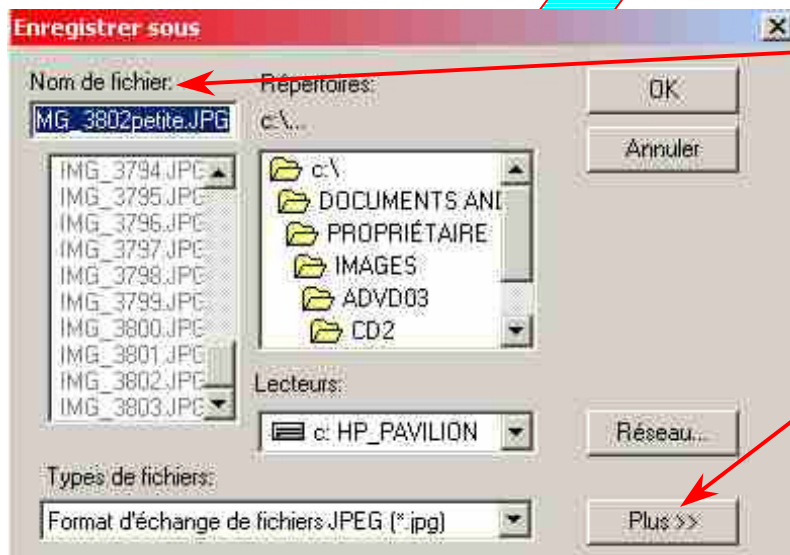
Enregistrer sous

Nom de fichier:
MG_3802petite.JPG

IMG_3794.JPG
IMG_3795.JPG
IMG_3796.JPG
IMG_3797.JPG
IMG_3798.JPG
IMG_3799.JPG
IMG_3800.JPG
IMG_3801.JPG
IMG_3802.JPG
IMG_3803.JPG

Répertoires:
c:\...

c:\
DOCUMENTS ANI
PROPRIÉTAIRE
IMAGES
ADVD03
CD2

Lecteurs:
c: HP_PAVILION

Types de fichiers:
Format d'échange de fichiers JPEG (*.jpg)

OK
Annuler
Réseau...
Plus >>